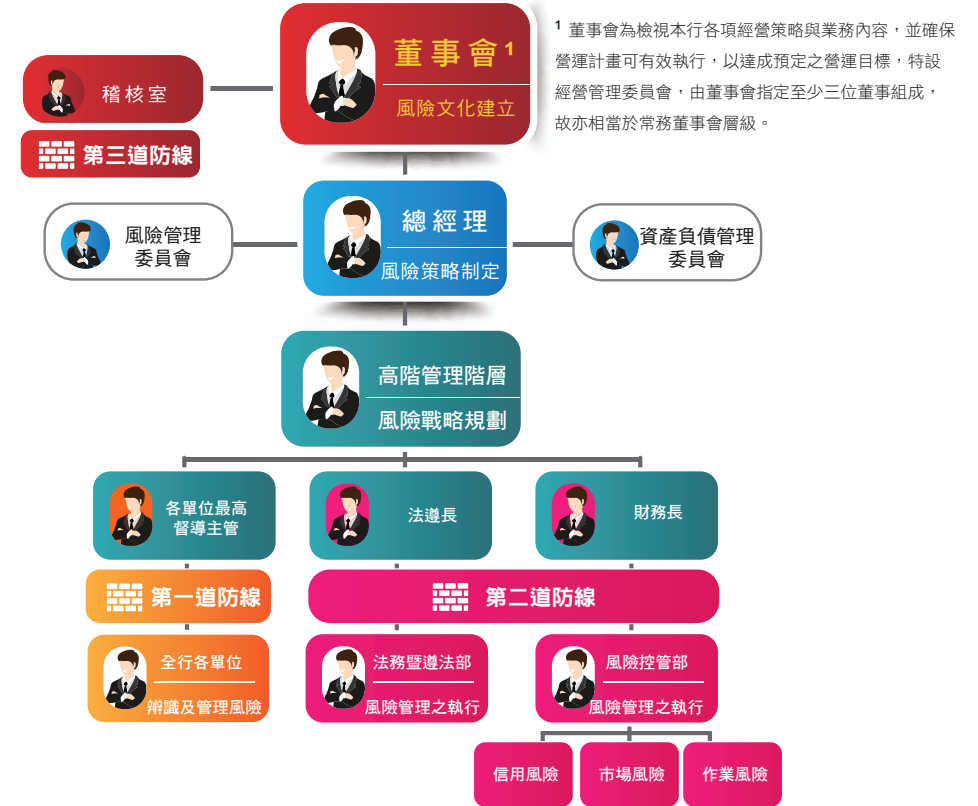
董事會 $^1$

風險文化建立

$^1$ 董事會為檢視本行各項經營策略與業務內容，並確保營運計畫可有效執行，以達成預定之營運目標，特設經營管理委員會，由董事會指定至少三位董事組成，故亦相當於常務董事會層級。

稽核室

第三道防線

總經理

風險策略制定

風險管理委員會

資產負債管理委員會

高階管理階層

風險戰略規劃

各單位最高督導主管

法遵長

財務長

第一道防線

第二道防線

全行各單位

辨識及管理風險

法務暨遵法部

風險管理之執行

風險控管部

風險管理之執行

信用風險

市場風險

作業風險